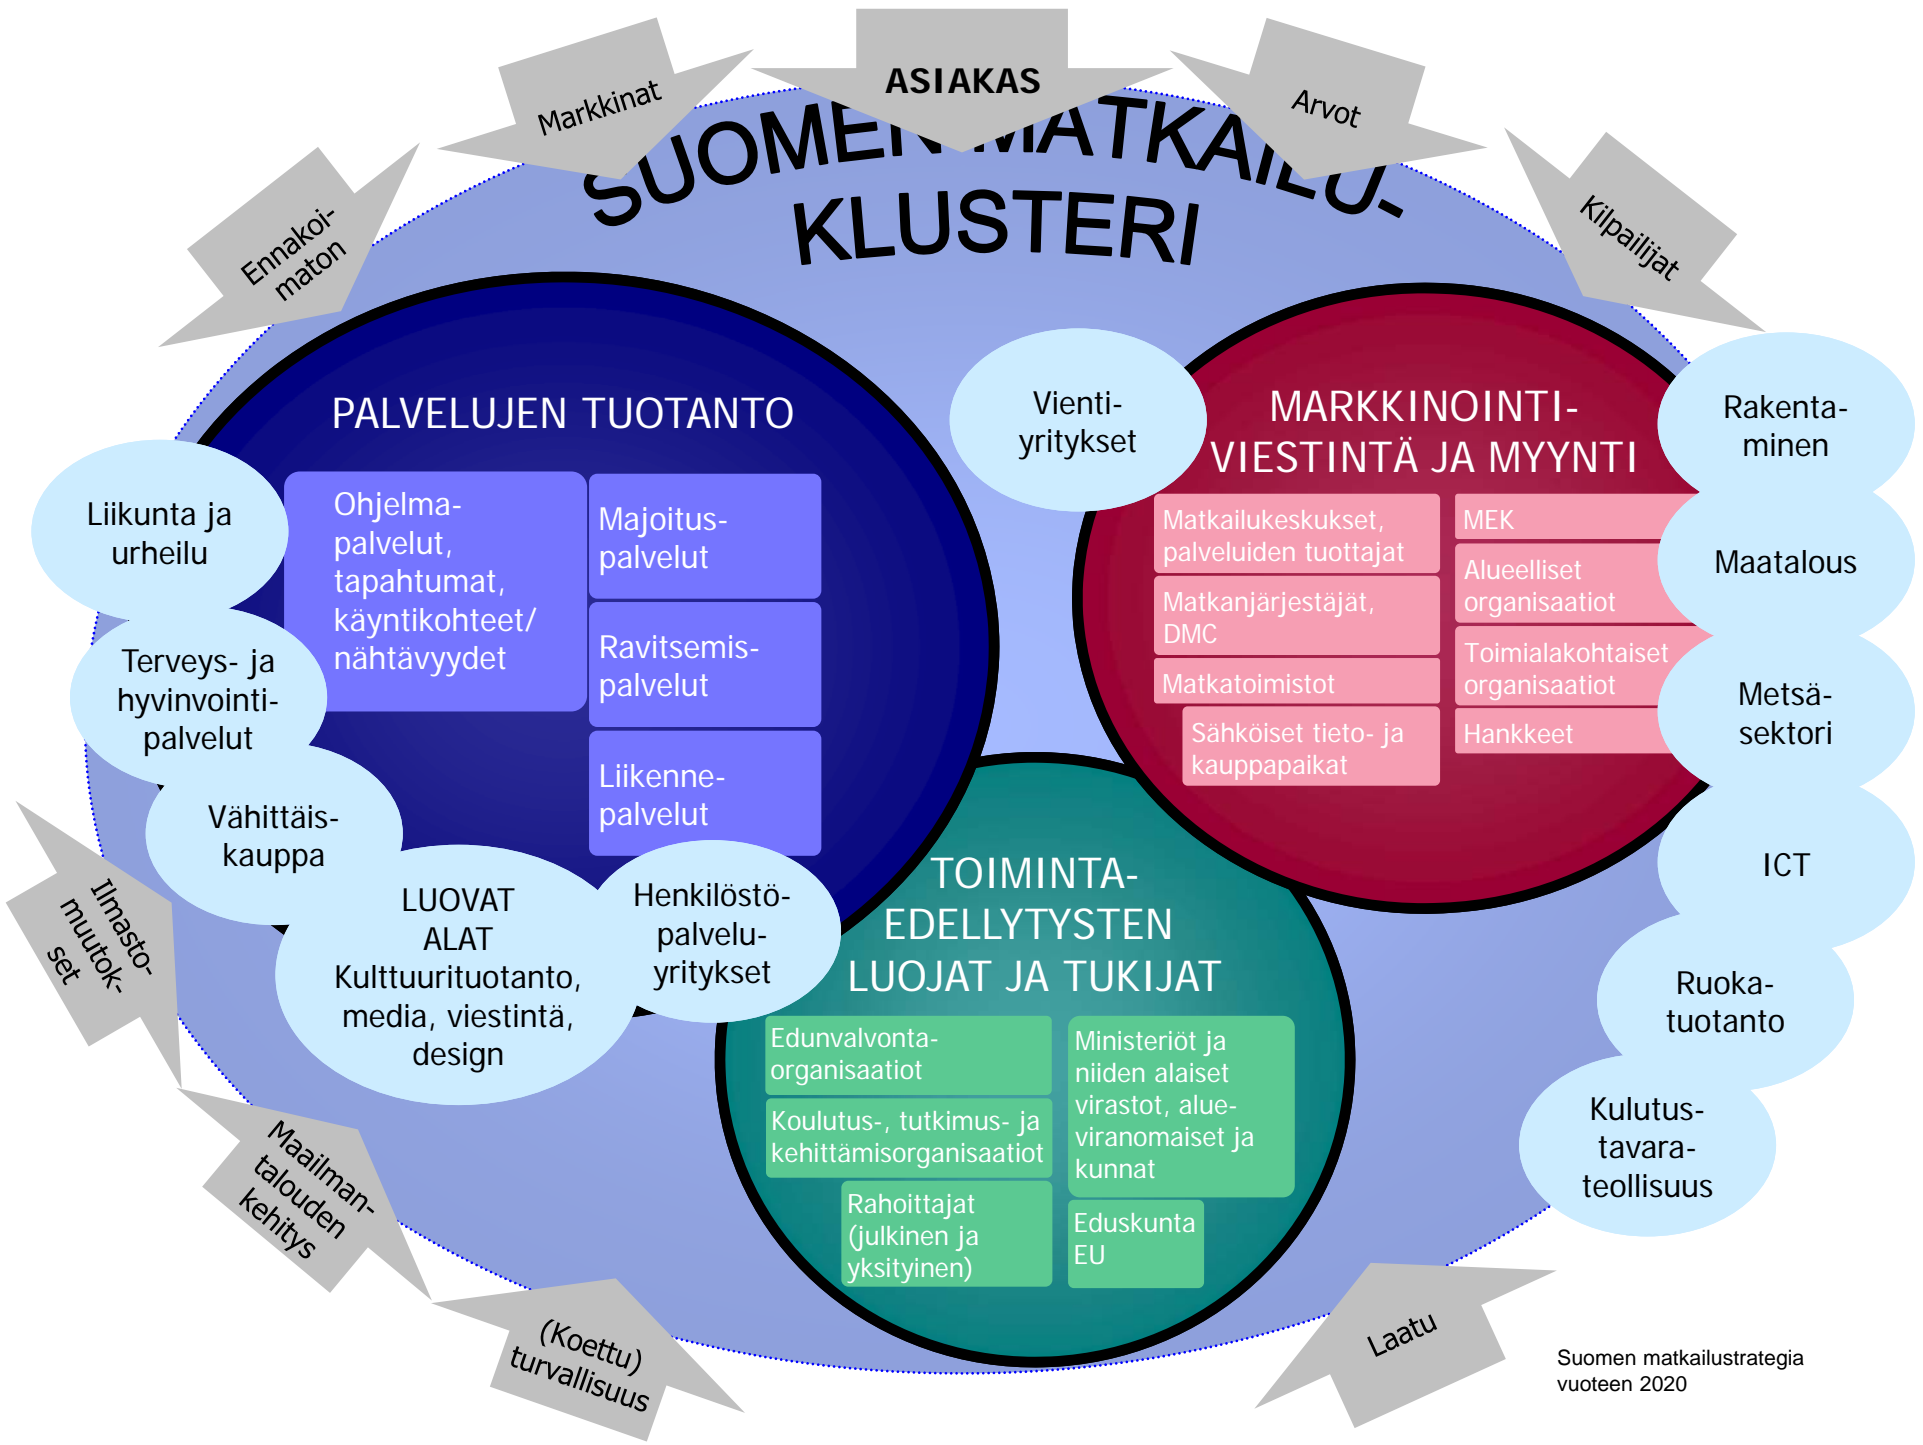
ASIAKAS

Markkinat

Arvot

Ennakoimaton

Kilpailijat

SUOMEN MATKAILUKLUSTERI

PALVELUJEN TUOTANTO

Ohjelmapalvelut, tapahtumat, käyntikohteet/ nähtävyydet

Majoituspalvelut

Ravitsemispalvelut

Liikennepalvelut

Vientiyritykset

MARKKINOINTI-VIESTINTÄ JA MYYNTI

Matkailukeskukset, palveluiden tuottajat

Matkanjärjestäjät, DMC

Matkatoimistot

Sähköiset tieto- ja kauppapaikat

MEK

Alueelliset organisaatiot

Toimialakohtaiset organisaatiot

Hankkeet

Rakentaminen

Maatalous

Metsäsektori

ICT

Ruokatuotanto

Kulutustavarateollisuus

Liikunta ja urheilu

Terveys- ja hyvinvointipalvelut

Vähittäiskauppa

LUOVAT ALAT Kulttuurituotanto, media, viestintä, design

Henkilöstöpalveluyritykset

TOIMINTA-EDELLYTYSTEN LUOJAT JA TUKIJAT

Edunvalvontaorganisaatiot

Koulutus-, tutkimus- ja kehittämisorganisaatiot

Rahoittajat (julkinen ja yksityinen)

Ministeriöt ja niiden alaiset virastot, alueviranomaiset ja kunnat

Eduskunta EU

Ilmastomuutokset

Maailmantalouden kehitys

(Koettu) turvallisuus

Laatu

Suomen matkailustrategia vuoteen 2020